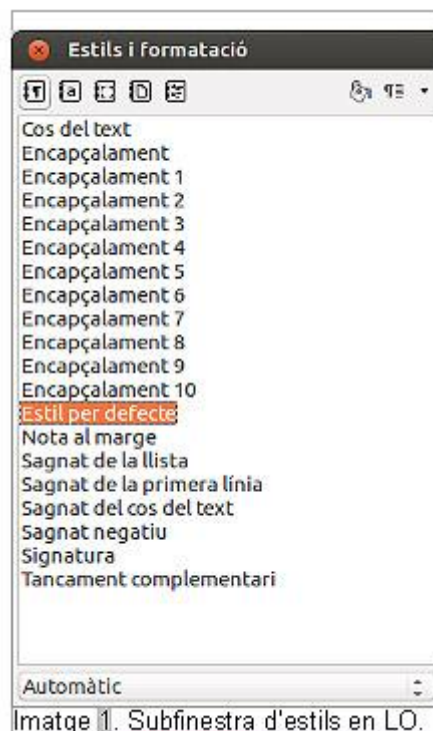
Estils i formatació

Cos del text
Encapçalament
Encapçalament 1
Encapçalament 2
Encapçalament 3
Encapçalament 4
Encapçalament 5
Encapçalament 6
Encapçalament 7
Encapçalament 8
Encapçalament 9
Encapçalament 10
Estil per defecte
Nota al marge
Sagnat de la llista
Sagnat de la primera línia
Sagnat del cos del text
Sagnat negatiu
Signatura
Tancament complementari

Automàtic

Imatge 1. Subfinestra d'estils en LO.